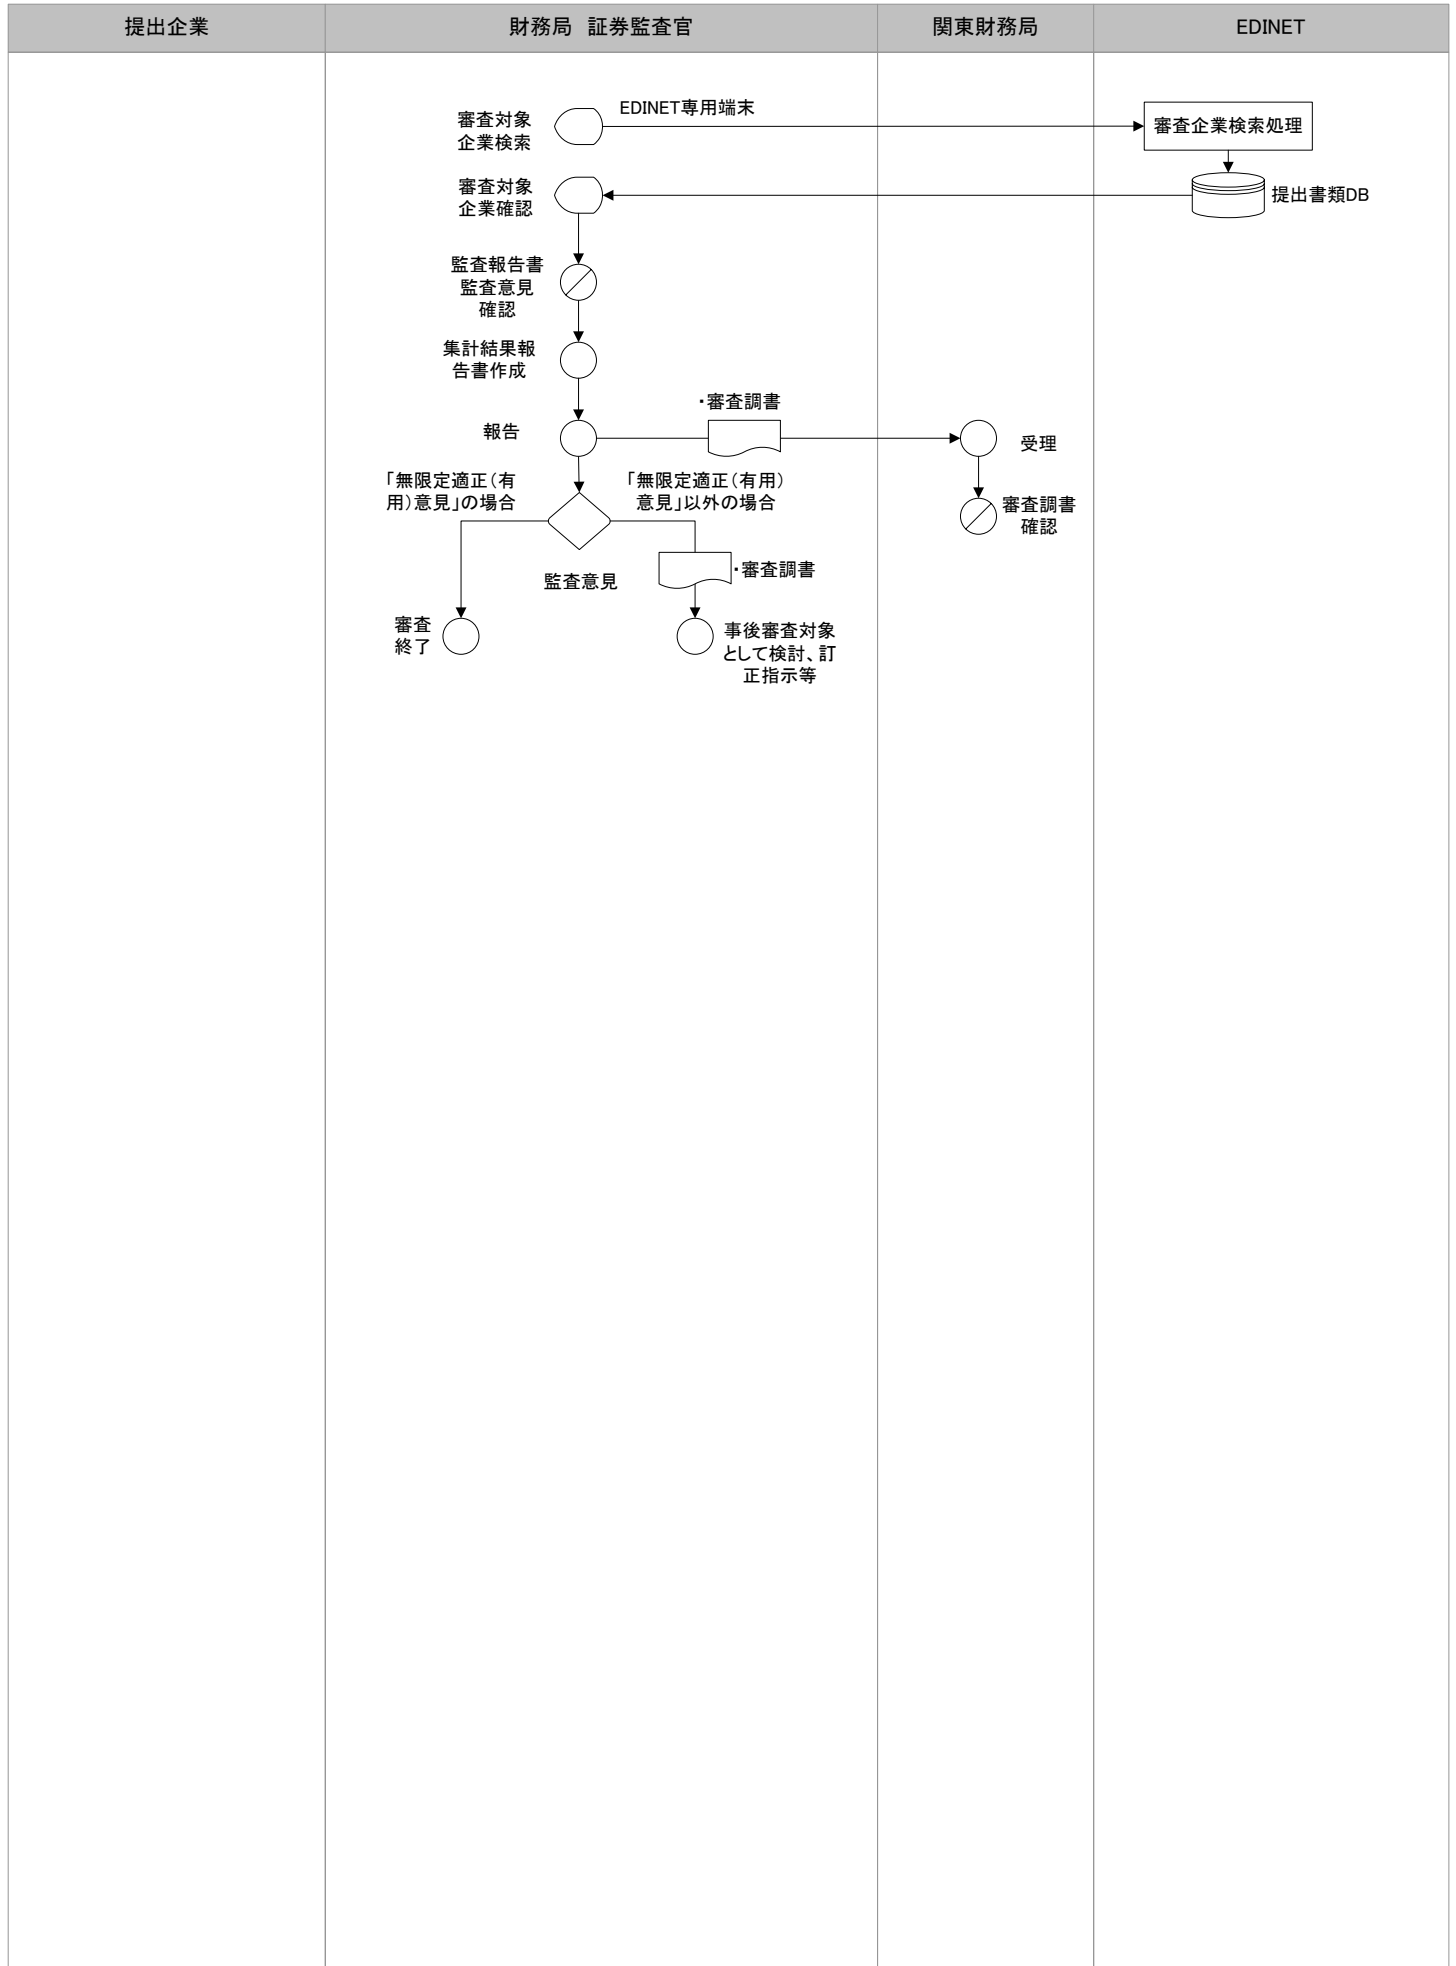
| 提出企業 | 財務局　証券監査官 | 関東財務局 | EDINET |
|---|---|---|---|

審査対象企業検索

EDINET専用端末

審査企業検索処理

提出書類DB

審査対象企業確認

監査報告書監査意見確認

集計結果報告書作成

報告

・審査調書

受理

審査調書確認

「無限定適正（有用）意見」の場合

「無限定適正（有用）意見」以外の場合

監査意見

・審査調書

審査終了

事後審査対象として検討、訂正指示等